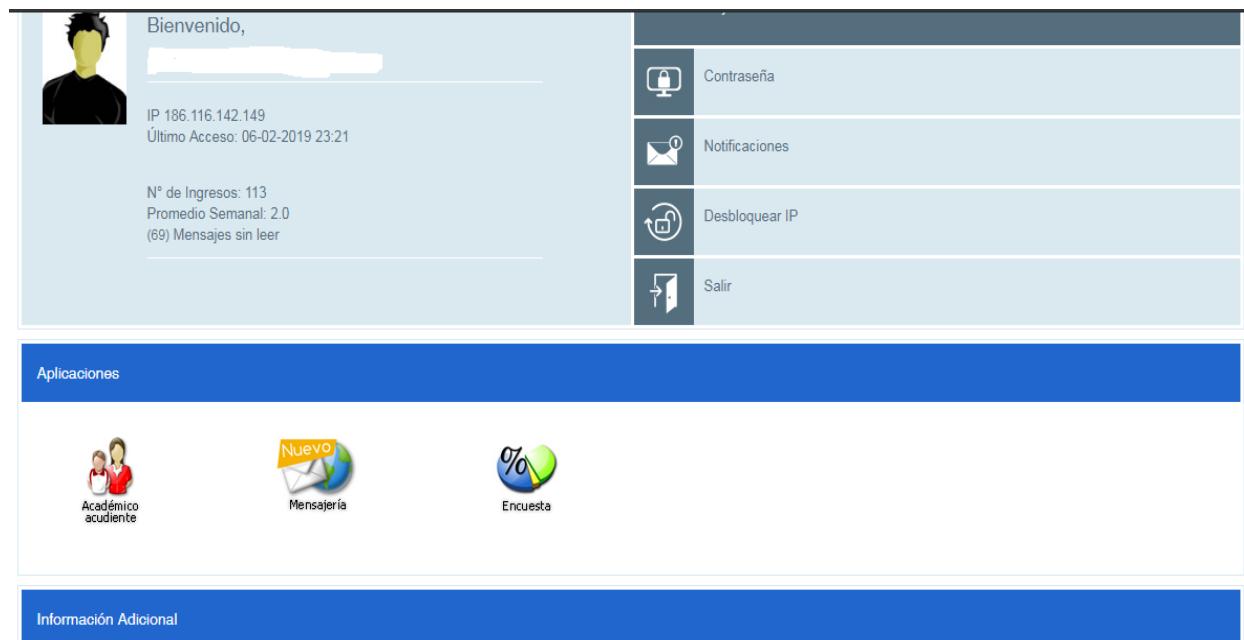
Bienvenido,
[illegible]

IP 186.116.142.149
Último Acceso: 06-02-2019 23:21

N° de Ingresos: 113
Promedio Semanal: 2.0
(69) Mensajes sin leer

Contraseña

Notificaciones

Desbloquear IP

Salir

Aplicaciones

Académico acudiente

Nuevo
Mensajería

%
Encuesta

Información Adicional